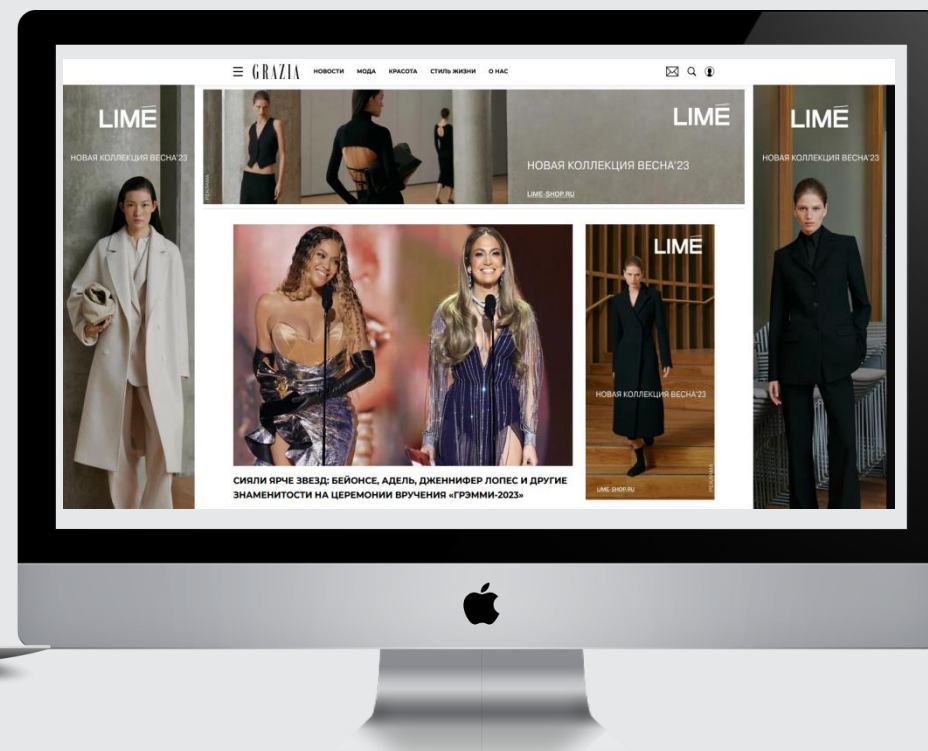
GRAZIA НОВОСТИ МОДА КРАСОТА СТИЛЬ ЖИЗНИ О НАС

LIMÉ
НОВАЯ КОЛЛЕКЦИЯ ВЕСНА'23

РЕКЛАМА

LIMÉ
НОВАЯ КОЛЛЕКЦИЯ ВЕСНА'23
LIME-SHOP.RU

LIMÉ
НОВАЯ КОЛЛЕКЦИЯ ВЕСНА'23

СИЯЛИ ЯРЧЕ ЗВЕЗД: БЕЙОНСЕ, АДЕЛЬ, ДЖЕННИФЕР ЛОПЕС И ДРУГИЕ ЗНАМЕНИТОСТИ НА ЦЕРЕМОНИИ ВРУЧЕНИЯ «ГРЭММИ-2023»

LIMÉ
НОВАЯ КОЛЛЕКЦИЯ ВЕСНА'23
LIME-SHOP.RU
РЕКЛАМА